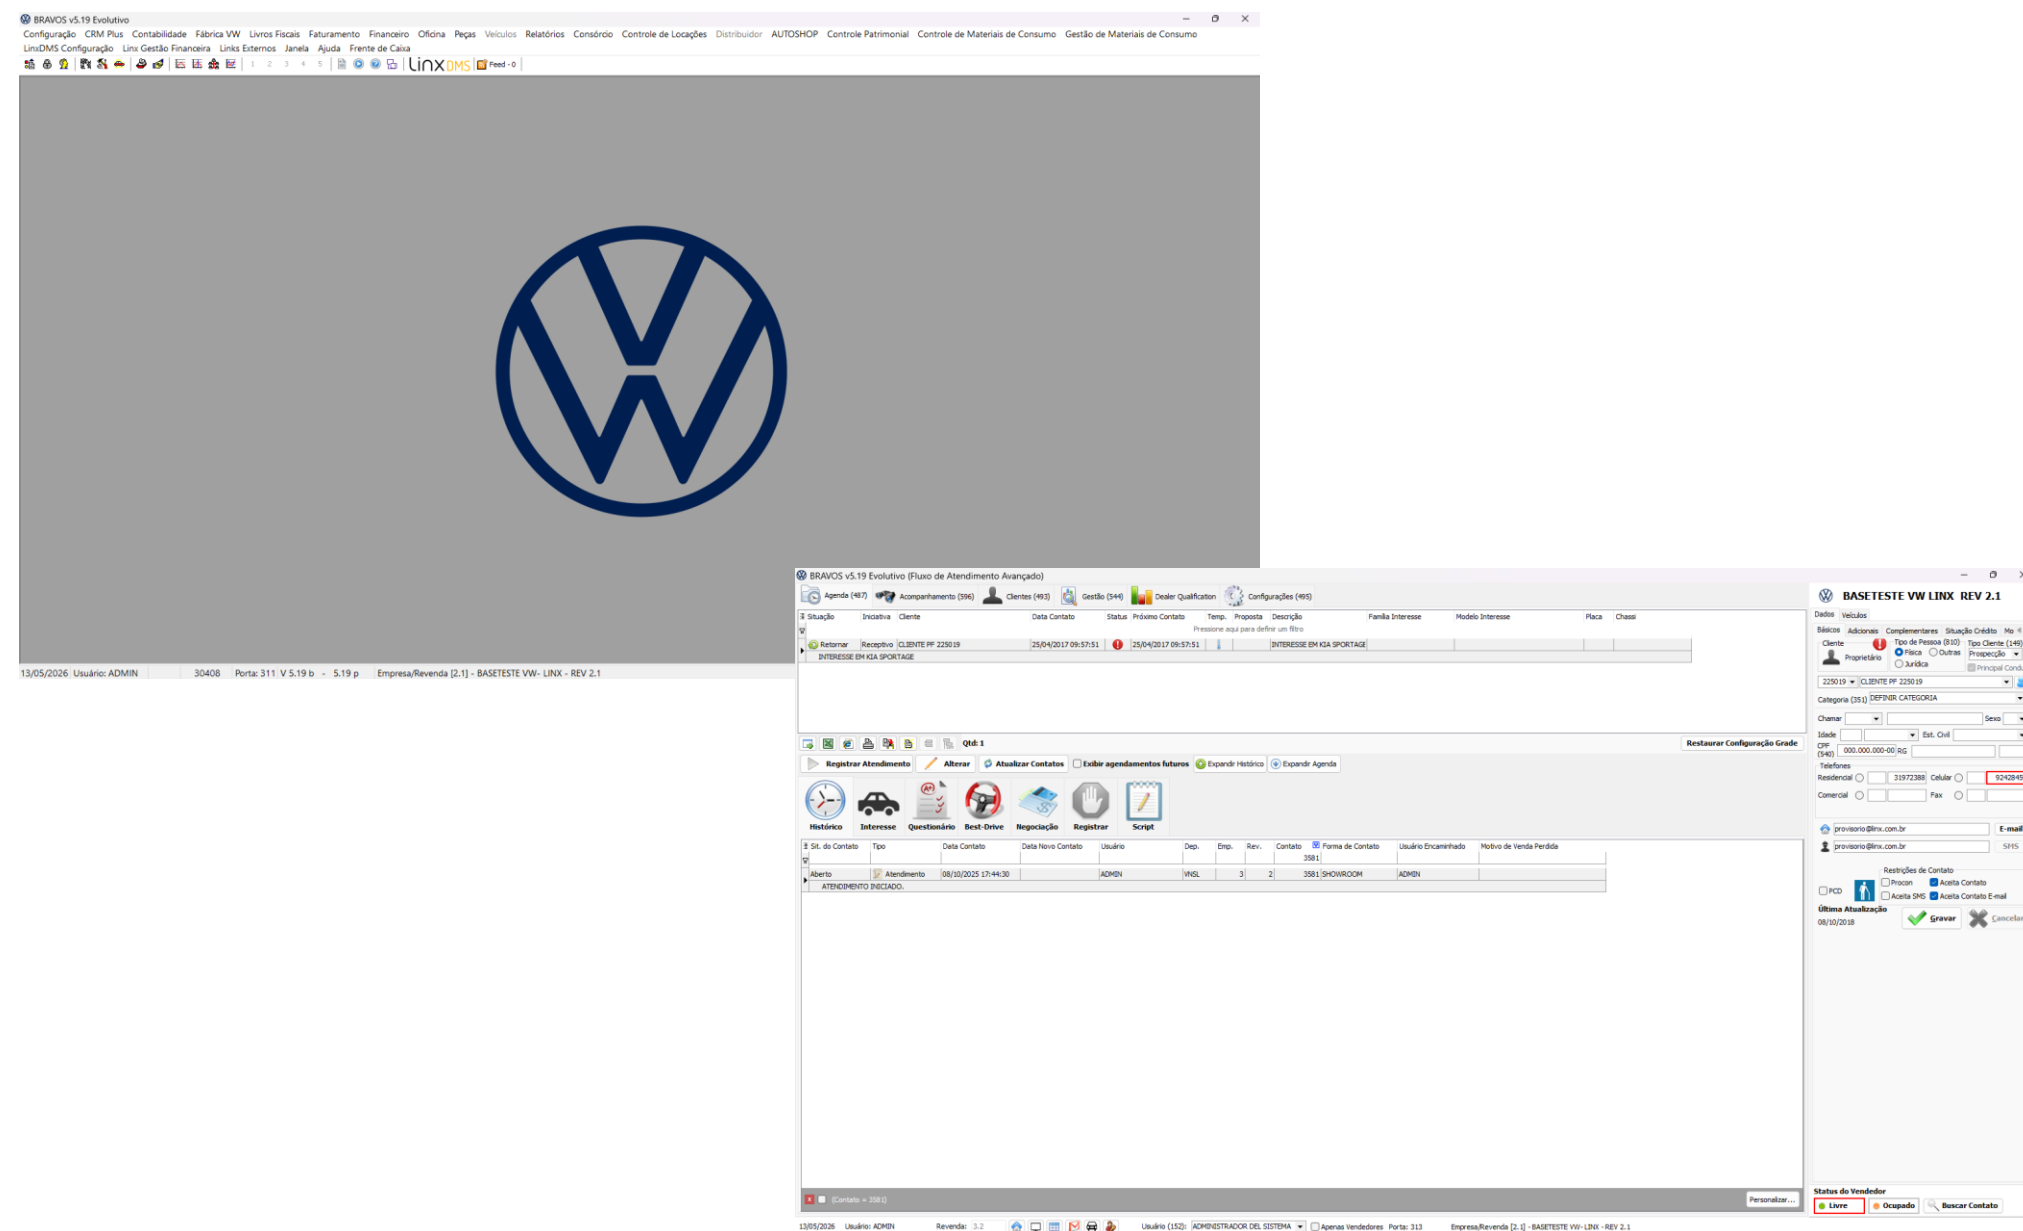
BRAVOS v5.19 Evolutivo
Configuração CRM Plus Contabilidade Fábrica VW Livros Fiscais Faturamento Financeiro Oficina Peças Veículos Relatórios Consórcio Controle de Locações Distribuidor AUTOSHOP Controle Patrimonial Controle de Materiais de Consumo Gestão de Materiais de Consumo
LinxDMS Configuração Linx Gestão Financeira Links Externos Janela Ajuda Frente de Caixa
1 2 3 4 5 LINX DMS Feed - 0

13/05/2026 Usuário: ADMIN 30408 Porta: 311 V 5.19 b - 5.19 p Empresa/Revenda [2.1] - BASETESTE VW- LINX - REV 2.1

BRAVOS v5.19 Evolutivo (Fluxo de Atendimento Avançado)
Agenda (487) Acompanhamento (596) Clientes (493) Gestão (544) Dealer Qualification Configurações (495)

| Situação | Iniciativa | Cliente | Data Contato | Status | Próximo Contato | Temp. | Proposta | Descrição | Família Interesse | Modelo Interesse | Placa | Chassi |
|---|---|---|---|---|---|---|---|---|---|---|---|---|
| | | | | | Pressione aqui para definir um filtro | | | | | | | |
| Retornar | Receptivo | CLIENTE PF 225019 | 25/04/2017 09:57:51 | | 25/04/2017 09:57:51 | | | INTERESSE EM KIA SPORTAGE | | | | |

INTERESSE EM KIA SPORTAGE

Qtd: 1 Restaurar Configuração Grade
Registrar Atendimento Alterar Atualizar Contatos Exibir agendamentos futuros Expandir Histórico Expandir Agenda
Histórico Interesse Questionário Best-Drive Negociação Registrar Script

| Sit. do Contato | Tipo | Data Contato | Data Novo Contato | Usuário | Dep. | Emp. | Rev. | Contato | Forma de Contato | Usuário Encaminhado | Motivo de Venda Perdida |
|---|---|---|---|---|---|---|---|---|---|---|---|
| | | | | | | | | 3581 | | | |
| Aberto | Atendimento | 08/10/2025 17:44:30 | | ADMIN | VNSL | 3 | 2 | 3581 | SHOWROOM | ADMIN | |

ATENDIMENTO INICIADO.

(Contato = 3581) Personalizar...

BASETESTE VW LINX REV 2.1
Dados Veículos
Básicos Adicionais Complementares Situação Crédito Mo
Cliente Proprietário Tipo de Pessoa (810) Física Outras Jurídica Tipo Cliente (149) Prospecção Principal Condu
225019 CLIENTE PF 225019
Categoria (351) DEFINIR CATEGORIA
Chamar Sexo
Idade Est. Civil
CPF (540) 000.000.000-00 RG
Telefones
Residencial 31972388 Celular 9242845
Comercial Fax
provisorio@linx.com.br E-mail
provisorio@linx.com.br SMS
Restrições de Contato
PCD Procon Aceita Contato Aceita SMS Aceita Contato E-mail
Última Atualização 08/10/2018 Gravar Cancelar
Status do Vendedor
Livre Ocupado Buscar Contato

13/05/2026 Usuário: ADMIN Revenda: 3.2 Usuário (152): ADMINISTRADOR DEL SISTEMA Apenas Vendedores Porta: 313 Empresa/Revenda [2.1] - BASETESTE VW- LINX - REV 2.1